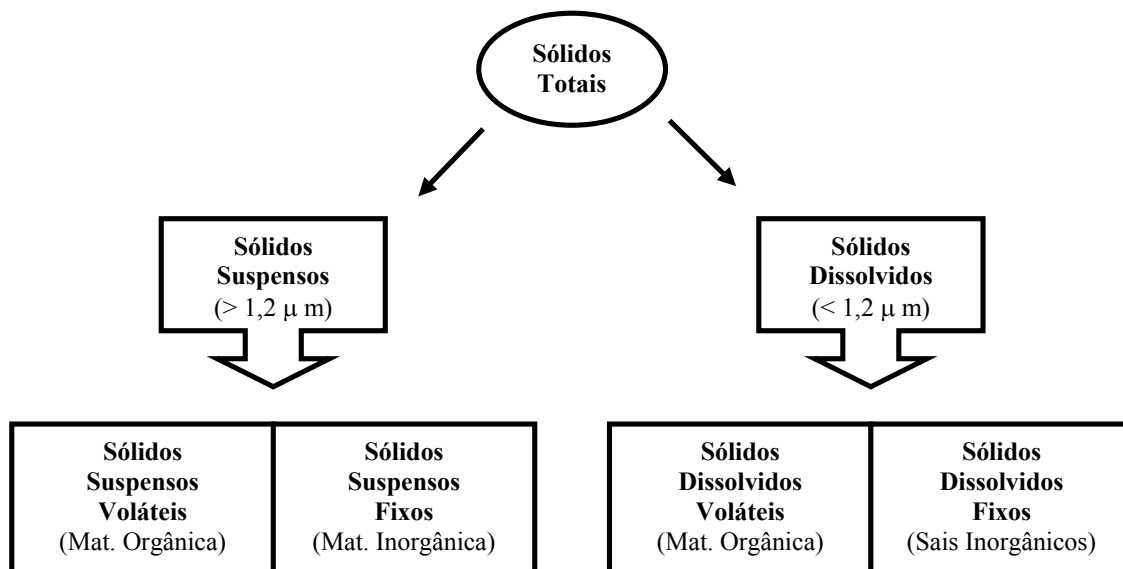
Sólidos Totais

Sólidos Suspensos
(> 1,2 $\mu$ m)

Sólidos Dissolvidos
(< 1,2 $\mu$ m)

Sólidos Suspensos Voláteis
(Mat. Orgânica)

Sólidos Suspensos Fixos
(Mat. Inorgânica)

Sólidos Dissolvidos Voláteis
(Mat. Orgânica)

Sólidos Dissolvidos Fixos
(Sais Inorgânicos)